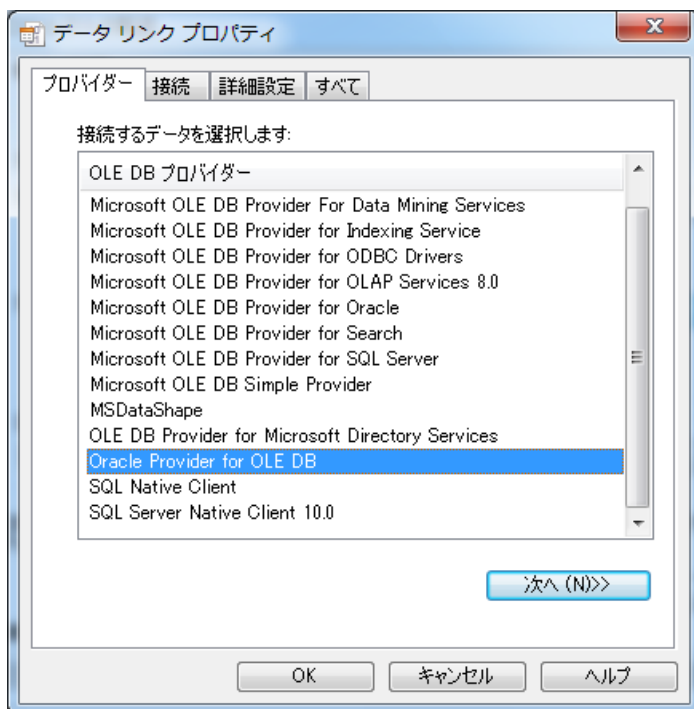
データ リンク プロパティ

x

プロバイダー | 接続 | 詳細設定 | すべて

接続するデータを選択します:

OLE DB プロバイダー
Microsoft OLE DB Provider For Data Mining Services
Microsoft OLE DB Provider for Indexing Service
Microsoft OLE DB Provider for ODBC Drivers
Microsoft OLE DB Provider for OLAP Services 8.0
Microsoft OLE DB Provider for Oracle
Microsoft OLE DB Provider for Search
Microsoft OLE DB Provider for SQL Server
Microsoft OLE DB Simple Provider
MSDataShape
OLE DB Provider for Microsoft Directory Services
Oracle Provider for OLE DB
SQL Native Client
SQL Server Native Client 10.0

次へ (N)>>

OK
キャンセル
ヘルプ